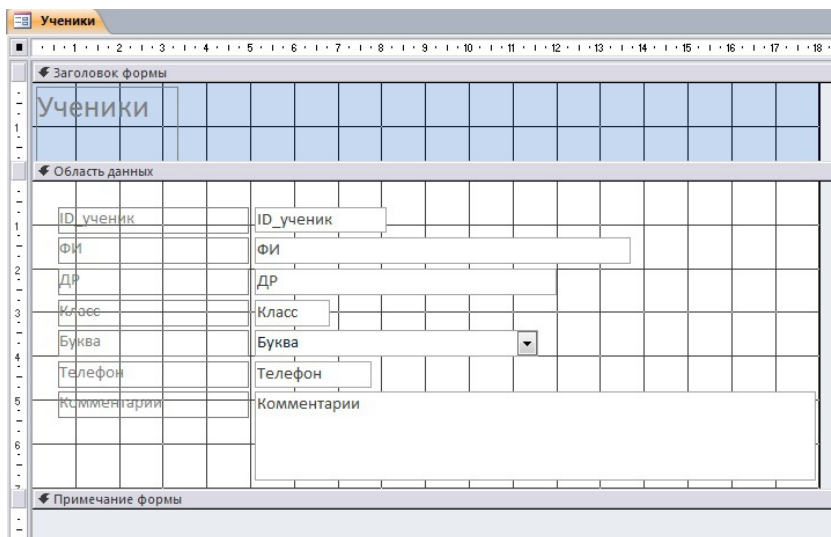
Ученики

· 1 · 2 · 3 · 4 · 5 · 6 · 7 · 8 · 9 · 10 · 11 · 12 · 13 · 14 · 15 · 16 · 17 · 18

Заголовок формы

Ученики

Область данных

ID_ученик ID_ученик
ФИ ФИ
ДР ДР
Класс Класс
Буква Буква
Телефон Телефон
Комментарии Комментарии

Примечание формы

1
2
3
4
5
6